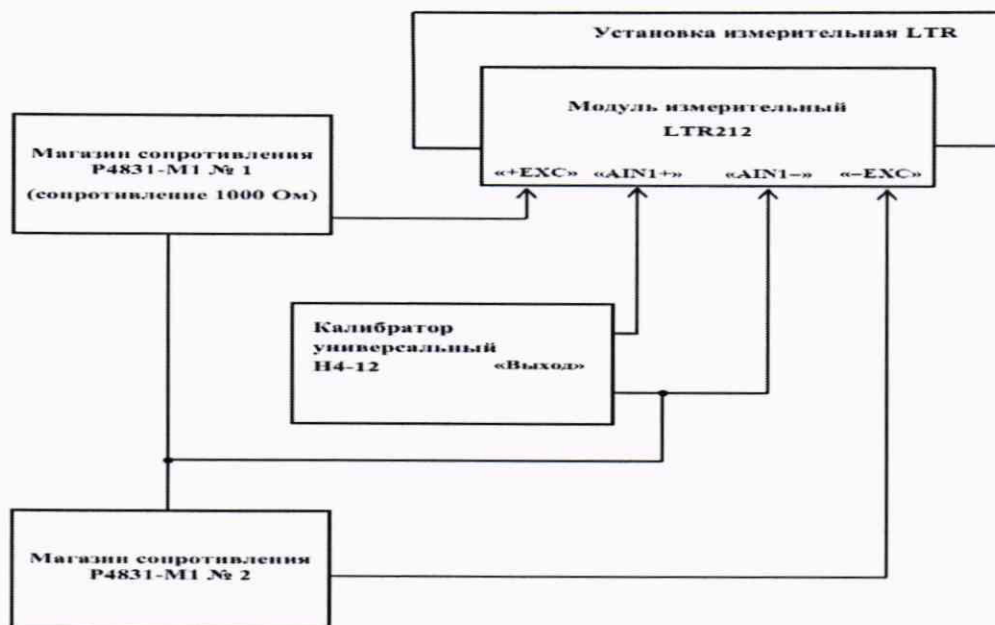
Установка измерительная LTR

Модуль измерительный LTR212

«+EXC» «AIN1+» «AIN1–» «–EXC»

Магазин сопротивления Р4831-М1 № 1 (сопротивление 1000 Ом)

Калибратор универсальный Н4-12

«Выход»

Магазин сопротивления Р4831-М1 № 2